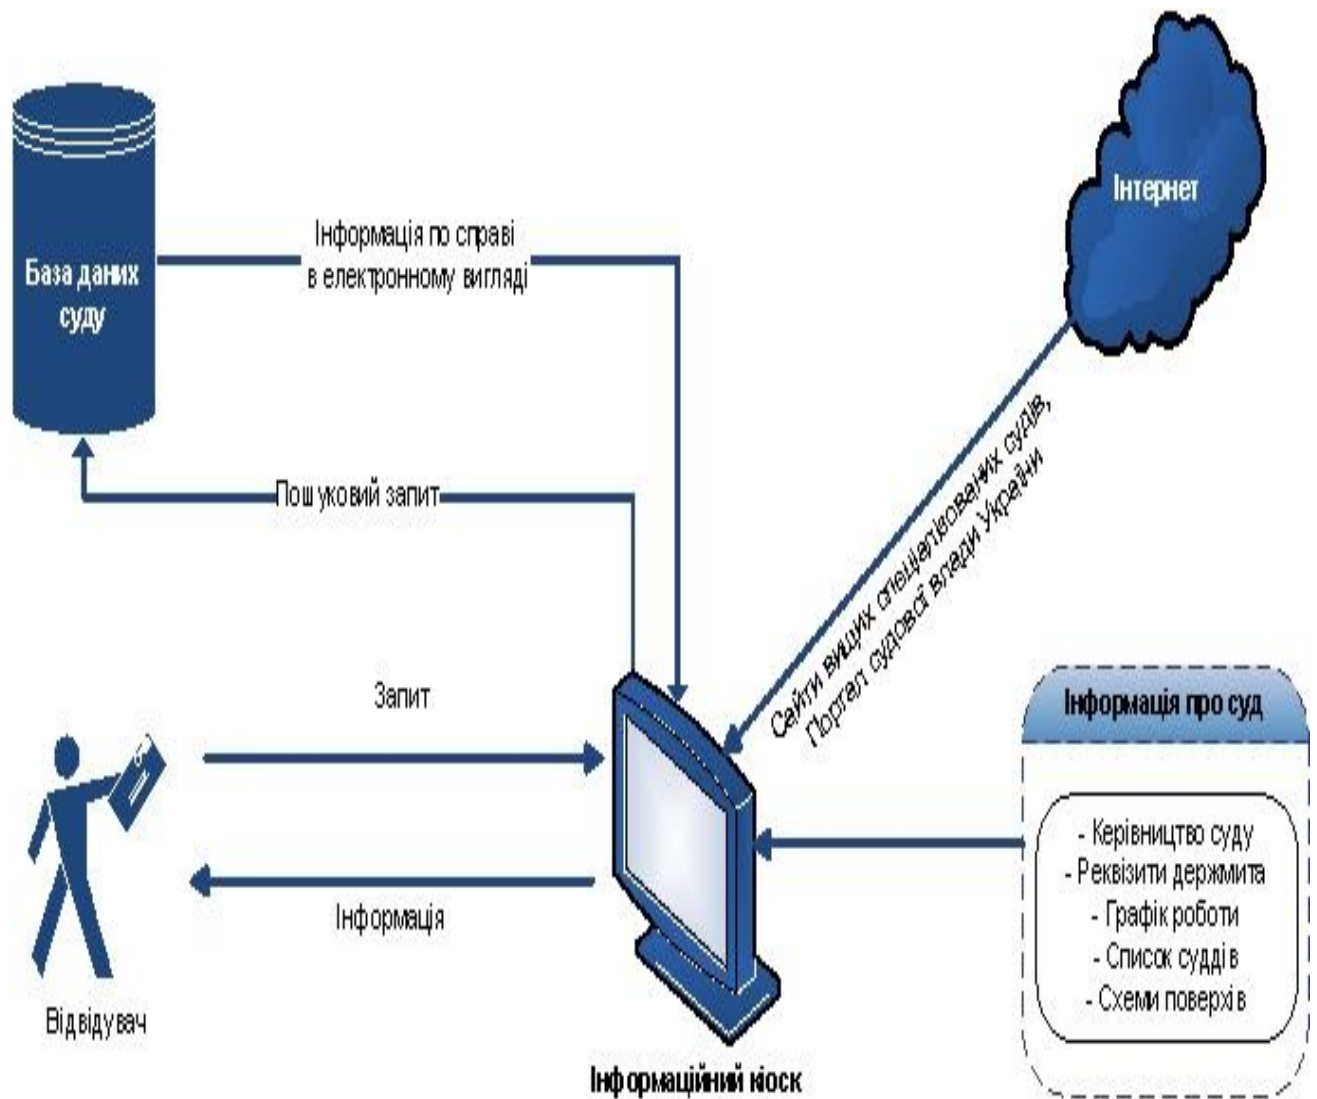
База даних суду

Інформація по справі в електронному вигляді

Інтернет

Пошуковий запит

Сайти вищих спеціалізованих судів, Портал судової влади України

Запит

Інформація про суд

- Керівництво суду
- Реквізити держмита
- Графік роботи
- Список суддів
- Схеми поверхів

Інформація

Відвідувач

Інформаційний кіоск